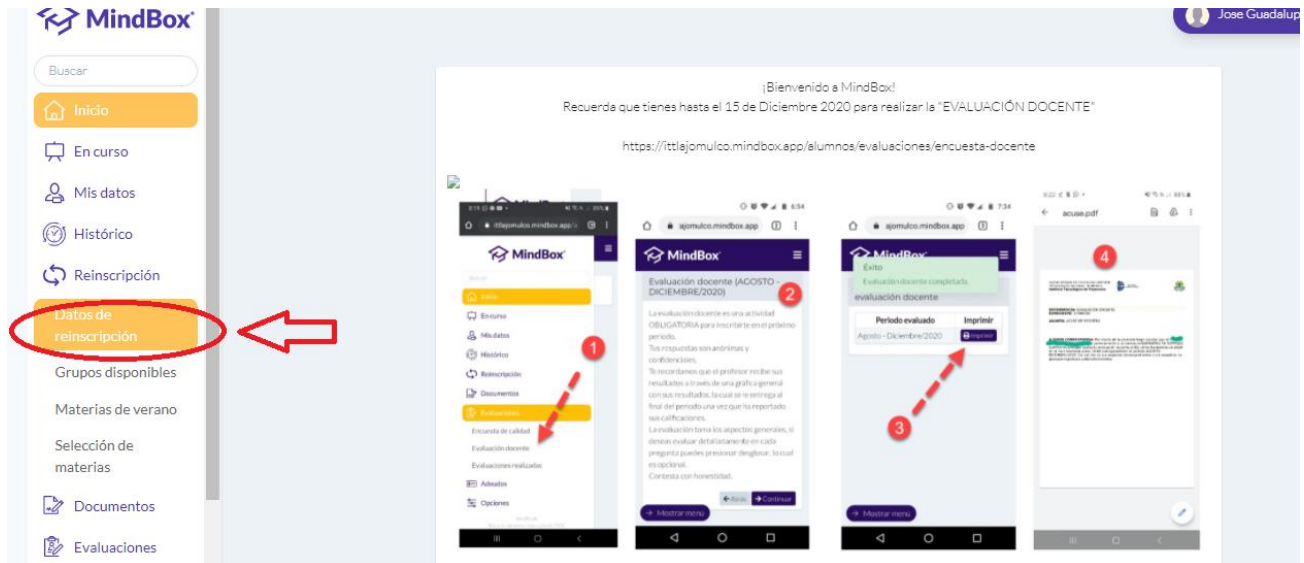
MindBox

Buscar

Inicio

En curso

Mis datos

Histórico

Reinscripción

Datos de reinscripción

Grupos disponibles

Materias de verano

Selección de materias

Documentos

Evaluaciones

Jose Guadalup

¡Bienvenido a MindBox!
Recuerda que tienes hasta el 15 de Diciembre 2020 para realizar la "EVALUACIÓN DOCENTE"

https://ittlajomulco.mindbox.app/alumnos/evaluaciones/encuesta-docente

ittlajomulco.mindbox.app

MindBox

Buscar

Inicio

En curso

Mis datos

Histórico

Reinscripción

Documentos

Evaluaciones

Encuesta de calidad

Evaluación docente

Evaluaciones realizadas

Adeudos

Opciones

1

ajomulco.mindbox.app

MindBox

Evaluación docente (AGOSTO - DICIEMBRE/2020)

2

La evaluación docente es una actividad OBLIGATORIA para inscribirte en el próximo periodo.
Tus respuestas son anónimas y confidenciales.
Te recordamos que el profesor recibe sus resultados a través de una gráfica general con sus resultados, la cual se le entrega al final del periodo una vez que ha reportado sus calificaciones.
La evaluación toma los aspectos generales, si deseas evaluar detalladamente en cada pregunta puedes presionar desglosar, la cual es opcional.
Contesta con honestidad.

Atrás

Continuar

Mostrar menú

ajomulco.mindbox.app

MindBox

Éxito

Evaluación docente completada.

evaluación docente

Periodo evaluado | Imprimir
Agosto - Diciembre/2020 | Imprimir

3

Mostrar menú

acuse.pdf

4